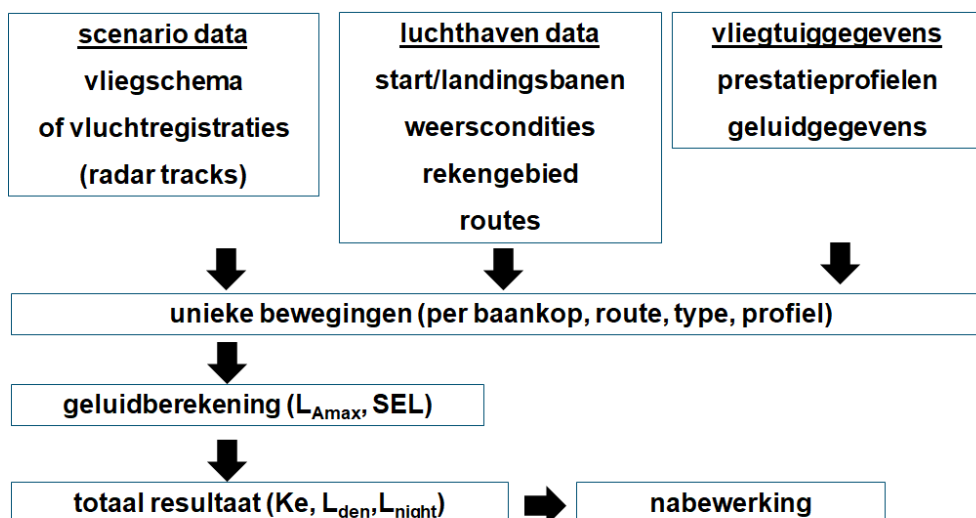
scenario data
vliegschema
of vluchtregistraties
(radar tracks)

luchthaven data
start/landingsbanen
weerscondities
rekengebied
routes

vliegtuiggegevens
prestatieprofielen
geluidgegevens

unieke bewegingen (per baankop, route, type, profiel)

geluidberekening ($L_{Amax}$, SEL)

totaal resultaat (Ke, $L_{den}$,$L_{night}$)

nabewerking